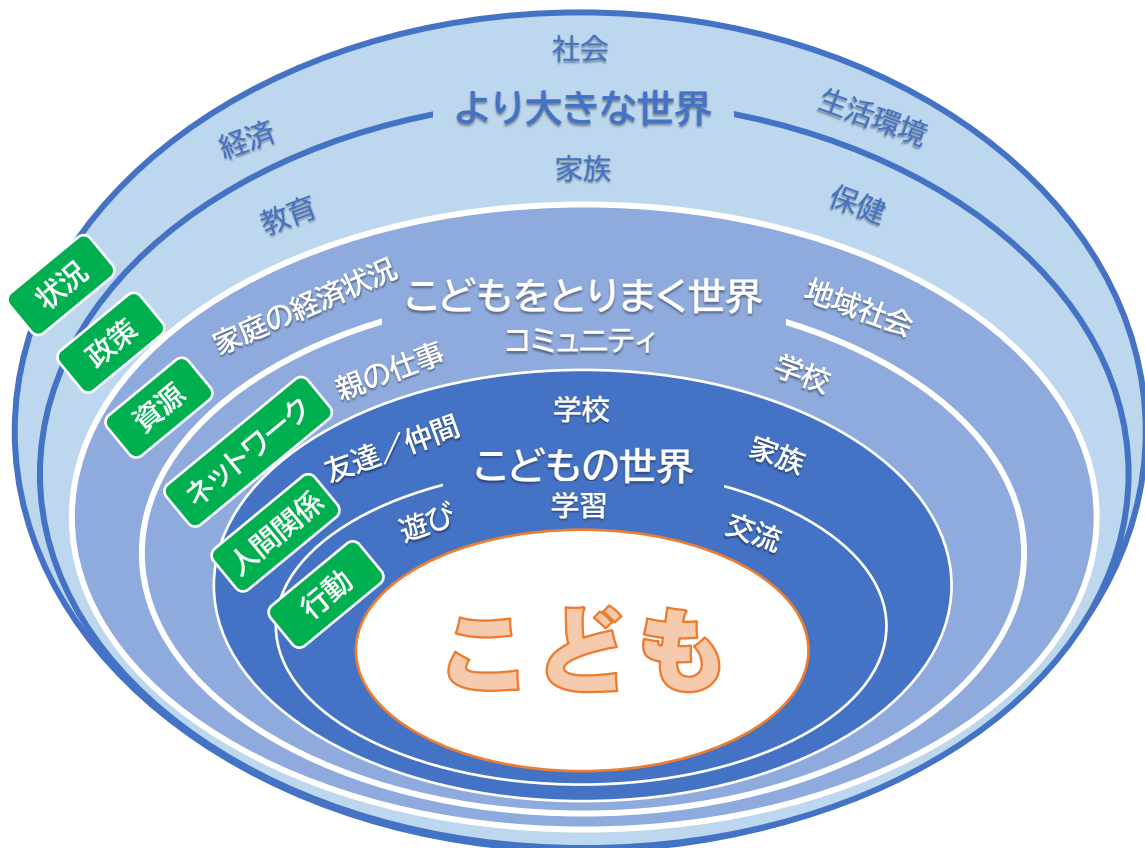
社会
より大きな世界
経済
生活環境
家族
教育
保健
状況
政策
家庭の経済状況
こどもをとりまく世界
地域社会
コミュニティ
資源
親の仕事
学校
ネットワーク
学校
友達／仲間
こどもの世界
家族
人間関係
学習
遊び
交流
行動
こども